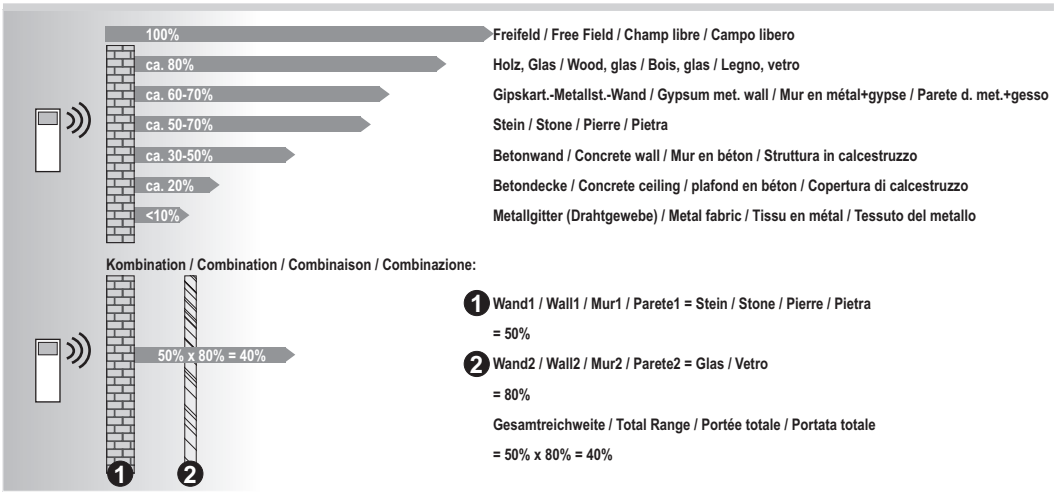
100%
ca. 80%
ca. 60-70%
ca. 50-70%
ca. 30-50%
ca. 20%
<10%

Freifeld / Free Field / Champ libre / Campo libero
Holz, Glas / Wood, glas / Bois, glas / Legno, vetro
Gipskart.-Metallst.-Wand / Gypsum met. wall / Mur en métal+gypse / Parete d. met.+gesso
Stein / Stone / Pierre / Pietra
Betonwand / Concrete wall / Mur en béton / Struttura in calcestruzzo
Betondecke / Concrete ceiling / plafond en béton / Copertura di calcestruzzo
Metallgitter (Drahtgewebe) / Metal fabric / Tissu en métal / Tessuto del metallo

Kombination / Combination / Combinaison / Combinazione:

50% x 80% = 40%

1 Wand1 / Wall1 / Mur1 / Parete1 = Stein / Stone / Pierre / Pietra
= 50%
2 Wand2 / Wall2 / Mur2 / Parete2 = Glas / Vetro
= 80%
Gesamtreichweite / Total Range / Portée totale / Portata totale
= 50% x 80% = 40%

1
2